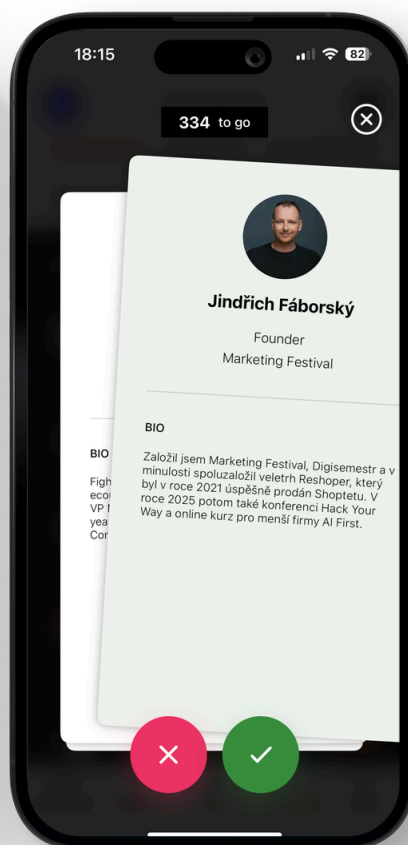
18:15

82

334 to go

Jindřich Fáborský

Founder

Marketing Festival

BIO

Založil jsem Marketing Festival, Digisemestr a v minulosti spoluzaložil veletrh Reshoper, který byl v roce 2021 úspěšně prodán Shoptetu. V roce 2025 potom také konferenci Hack Your Way a online kurz pro menší firmy AI First.

BIO

Figh
ecor
VP I
yea
Cor